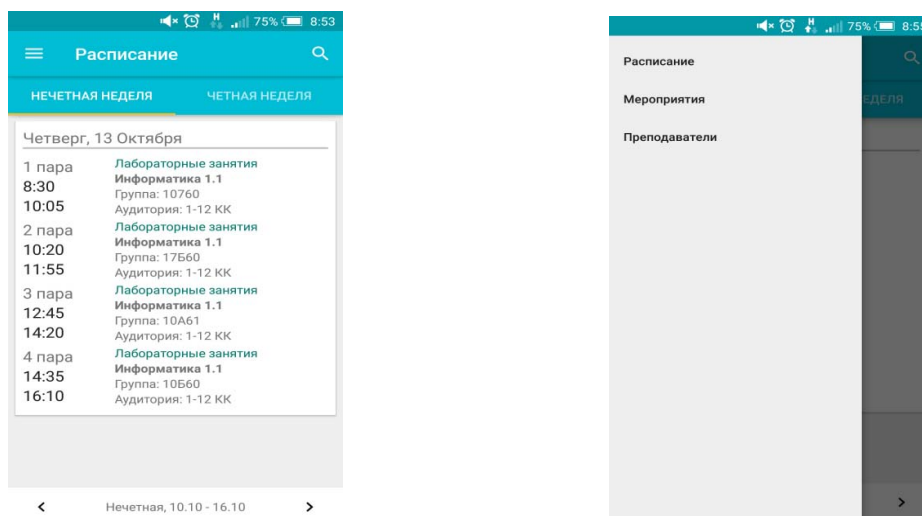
H 75% 8:53

Расписание

НЕЧЕТНАЯ НЕДЕЛЯ
ЧЕТНАЯ НЕДЕЛЯ

Четверг, 13 Октября

1 пара
8:30
10:05
Лабораторные занятия
Информатика 1.1
Группа: 10760
Аудитория: 1-12 КК

2 пара
10:20
11:55
Лабораторные занятия
Информатика 1.1
Группа: 17Б60
Аудитория: 1-12 КК

3 пара
12:45
14:20
Лабораторные занятия
Информатика 1.1
Группа: 10А61
Аудитория: 1-12 КК

4 пара
14:35
16:10
Лабораторные занятия
Информатика 1.1
Группа: 10Б60
Аудитория: 1-12 КК

<
Нечетная, 10.10 - 16.10
>

H 75% 8:5

Расписание

Мероприятия

Преподаватели

ЕДЕЛЯ

>